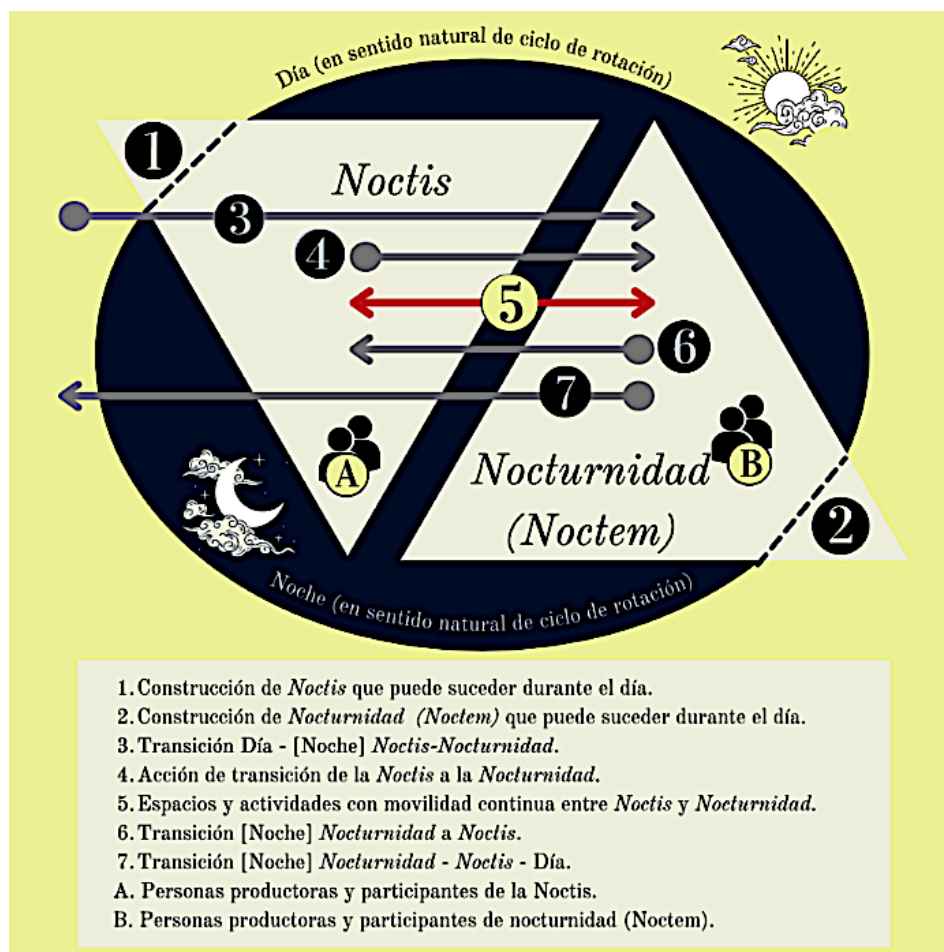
Día (en sentido natural de ciclo de rotación)

1

Noctis

3

4

5

6

7

A

Nocturnidad

B

(Noctem)

2

Noche (en sentido natural de ciclo de rotación)

1. Construcción de *Noctis* que puede suceder durante el día.
2. Construcción de *Nocturnidad (Noctem)* que puede suceder durante el día.
3. Transición Día - [Noche] *Noctis-Nocturnidad*.
4. Acción de transición de la *Noctis* a la *Nocturnidad*.
5. Espacios y actividades con movilidad continua entre *Noctis* y *Nocturnidad*.
6. Transición [Noche] *Nocturnidad* a *Noctis*.
7. Transición [Noche] *Nocturnidad - Noctis* - Día.
A. Personas productoras y participantes de la Noctis.
B. Personas productoras y participantes de nocturnidad (Noctem).